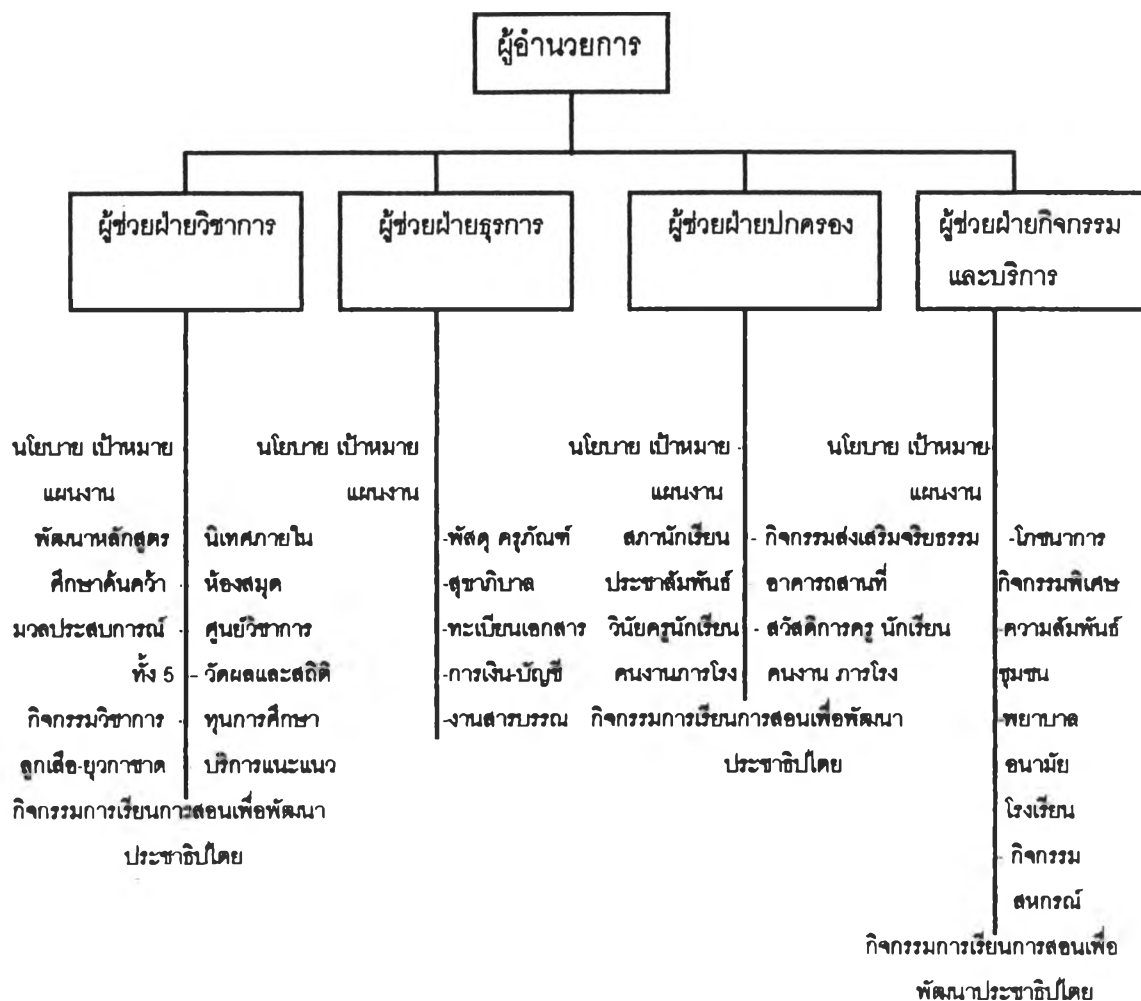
ผู้อำนวยการ

ผู้ช่วยฝ่ายวิชาการ

ผู้ช่วยฝ่ายธุรการ

ผู้ช่วยฝ่ายปกครอง

ผู้ช่วยฝ่ายกิจกรรมและบริการ

นโยบาย เป้าหมาย แผนงาน
พัฒนาหลักสูตร
ศึกษาค้นคว้า
มวลประสบการณ์ ทั้ง 5
กิจกรรมวิชาการ
ลูกเสือ-ยุวกาชาด

นิเทศภายใน
ห้องสมุด
ศูนย์วิชาการ
วัดผลและสถิติ
ทุนการศึกษา
บริการแนะแนว

กิจกรรมการเรียนการสอนเพื่อพัฒนาประชาธิปไตย

นโยบาย เป้าหมาย แผนงาน
-พัสดุ ครุภัณฑ์
-สุขาภิบาล
-ทะเบียนเอกสาร
-การเงิน-บัญชี
-งานสารบรรณ

นโยบาย เป้าหมาย แผนงาน
สภานักเรียน
ประชาสัมพันธ์
วินัยครูนักเรียน
คนงานภารโรง

- กิจกรรมส่งเสริมจริยธรรม
อาคารสถานที่
- สวัสดิการครู นักเรียน
คนงาน ภารโรง

กิจกรรมการเรียนการสอนเพื่อพัฒนาประชาธิปไตย

นโยบาย เป้าหมาย แผนงาน
-โภชนาการ
กิจกรรมพิเศษ
-ความสัมพันธ์ชุมชน
-พยาบาล อนามัย โรงเรียน
- กิจกรรมสหกรณ์

กิจกรรมการเรียนการสอนเพื่อพัฒนาประชาธิปไตย